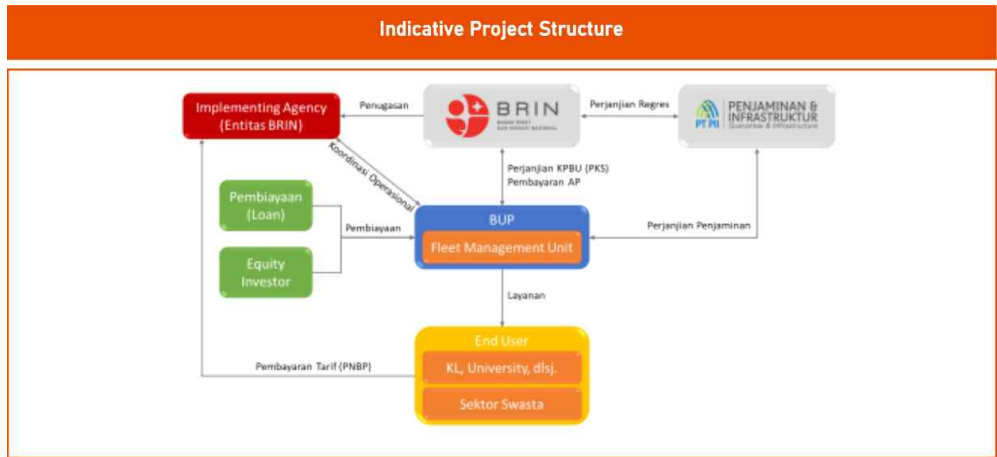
Indicative Project Structure

Implementing Agency (Entitas BRIN)

Penugasan

BRIN
BADAN RISET DAN INOVASI NASIONAL

Perjanjian Regres

PT PII PENJAMINAN & INFRASTRUKTUR Guarantee & Infrastructure

Koordinasi Operasional

Perjanjian KPBU (PKS)
Pembayaran AP

Pembiayaan (Loan)

Equity Investor

Pembiayaan

BUP

Fleet Management Unit

Perjanjian Penjaminan

Layanan

End User

KL, University, dlsj.

Sektor Swasta

Pembayaran Tarif (PNBP)